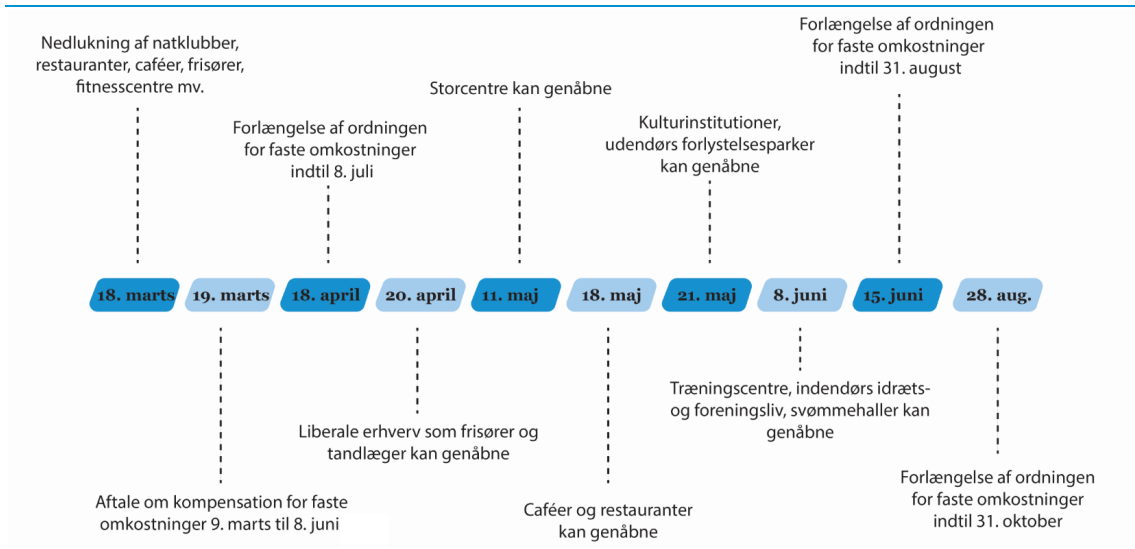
Nedlukning af natklubber, restauranter, caféer, frisører, fitnesscentre mv.

Forlængelse af ordningen for faste omkostninger indtil 8. juli

Storcentre kan genåbne

Kulturinstitutioner, udendørs forlystelsesparker kan genåbne

Forlængelse af ordningen for faste omkostninger indtil 31. august

18. marts
19. marts
18. april
20. april
11. maj
18. maj
21. maj
8. juni
15. juni
28. aug.

Aftale om kompensation for faste omkostninger 9. marts til 8. juni

Liberale erhverv som frisører og tandlæger kan genåbne

Caféer og restauranter kan genåbne

Træningscentre, indendørs idræts- og foreningsliv, svømmehaller kan genåbne

Forlængelse af ordningen for faste omkostninger indtil 31. oktober